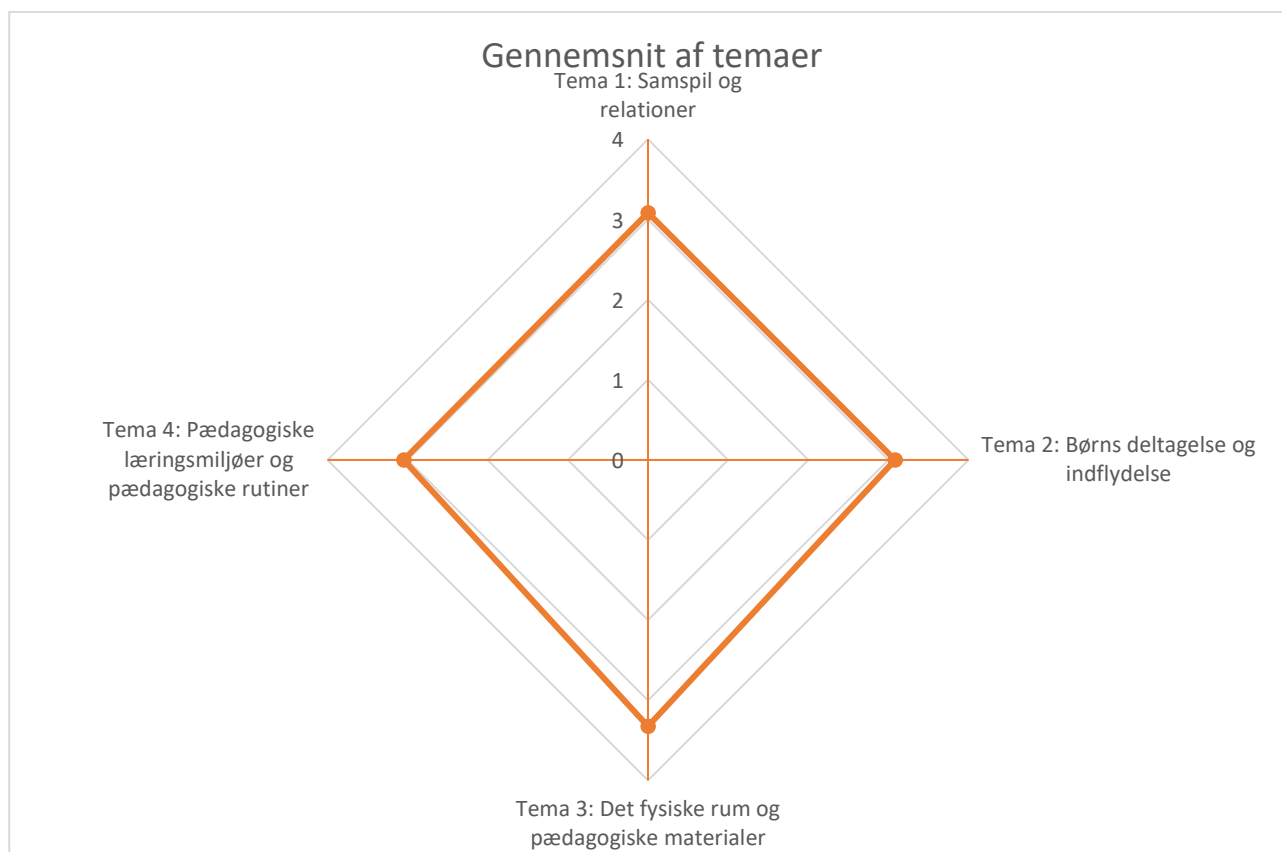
Gennemsnit af temaer

Tema 1: Samspil og relationer

4
3
2
1
0

Tema 2: Børns deltagelse og indflydelse

Tema 3: Det fysiske rum og pædagogiske materialer

Tema 4: Pædagogiske læringsmiljøer og pædagogiske rutiner